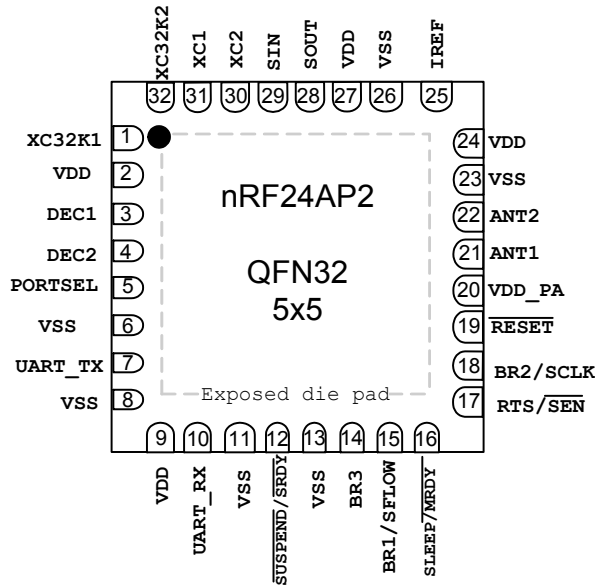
XC32K2 XC1 XC2 SIN SOUT VDD VSS IREF

32 31 30 29 28 27 26 25

XC32K1 1
VDD 2
DEC1 3
DEC2 4
PORTSEL 5
VSS 6
UART_TX 7
VSS 8

24 VDD
23 VSS
22 ANT2
21 ANT1
20 VDD_PA
19 $\overline{\text{RESET}}$
18 BR2/SCLK
17 RTS/$\overline{\text{SEN}}$

nRF24AP2

QFN32
5x5

Exposed die pad

9 10 11 12 13 14 15 16

VDD UART_RX VSS $\overline{\text{SUSPEND}}$/$\overline{\text{SRDY}}$ VSS BR3 BR1/SFLOW SLEEP/$\overline{\text{MRDY}}$